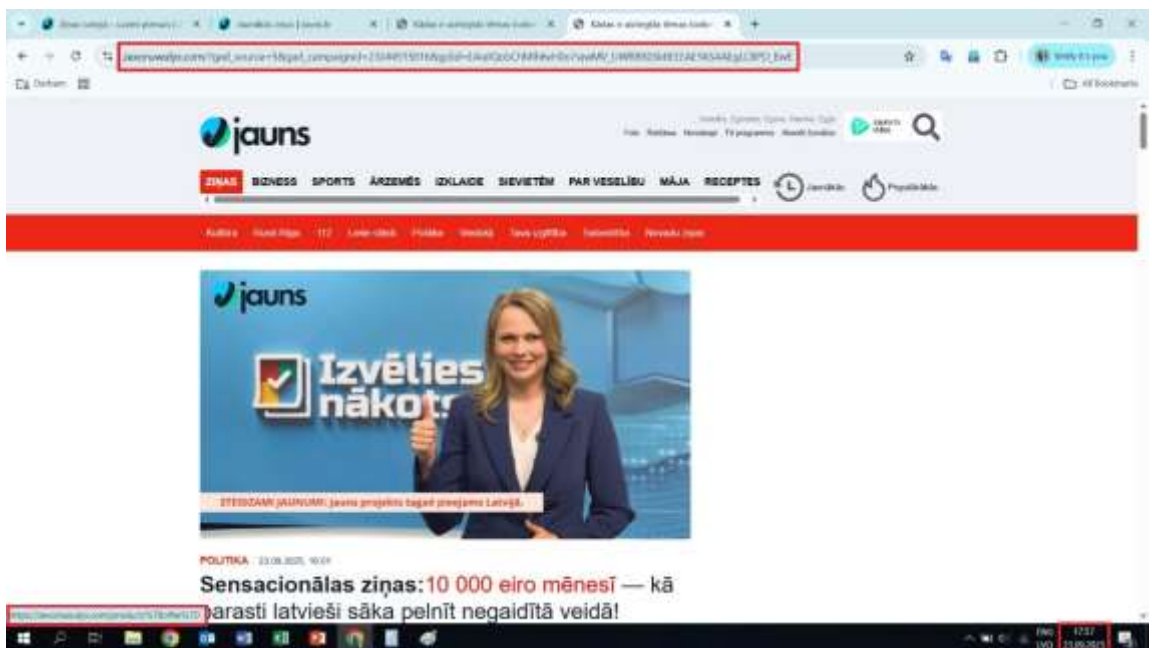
jauns

ZIŅAS BIZNESS SPORTS ĀRZEMĒS IZKLAIDE SIEVIETĒM PAR VESELĪBU MĀJA RECEPTES

jauns

Izvēlies nākot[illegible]

STEIDZAMI JAUNUMI: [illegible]

POLITIKA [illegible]

Sensacionālas ziņas: 10 000 eiro mēnesī — kā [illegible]arasti latvieši sāka pelnīt negaidītā veidā!